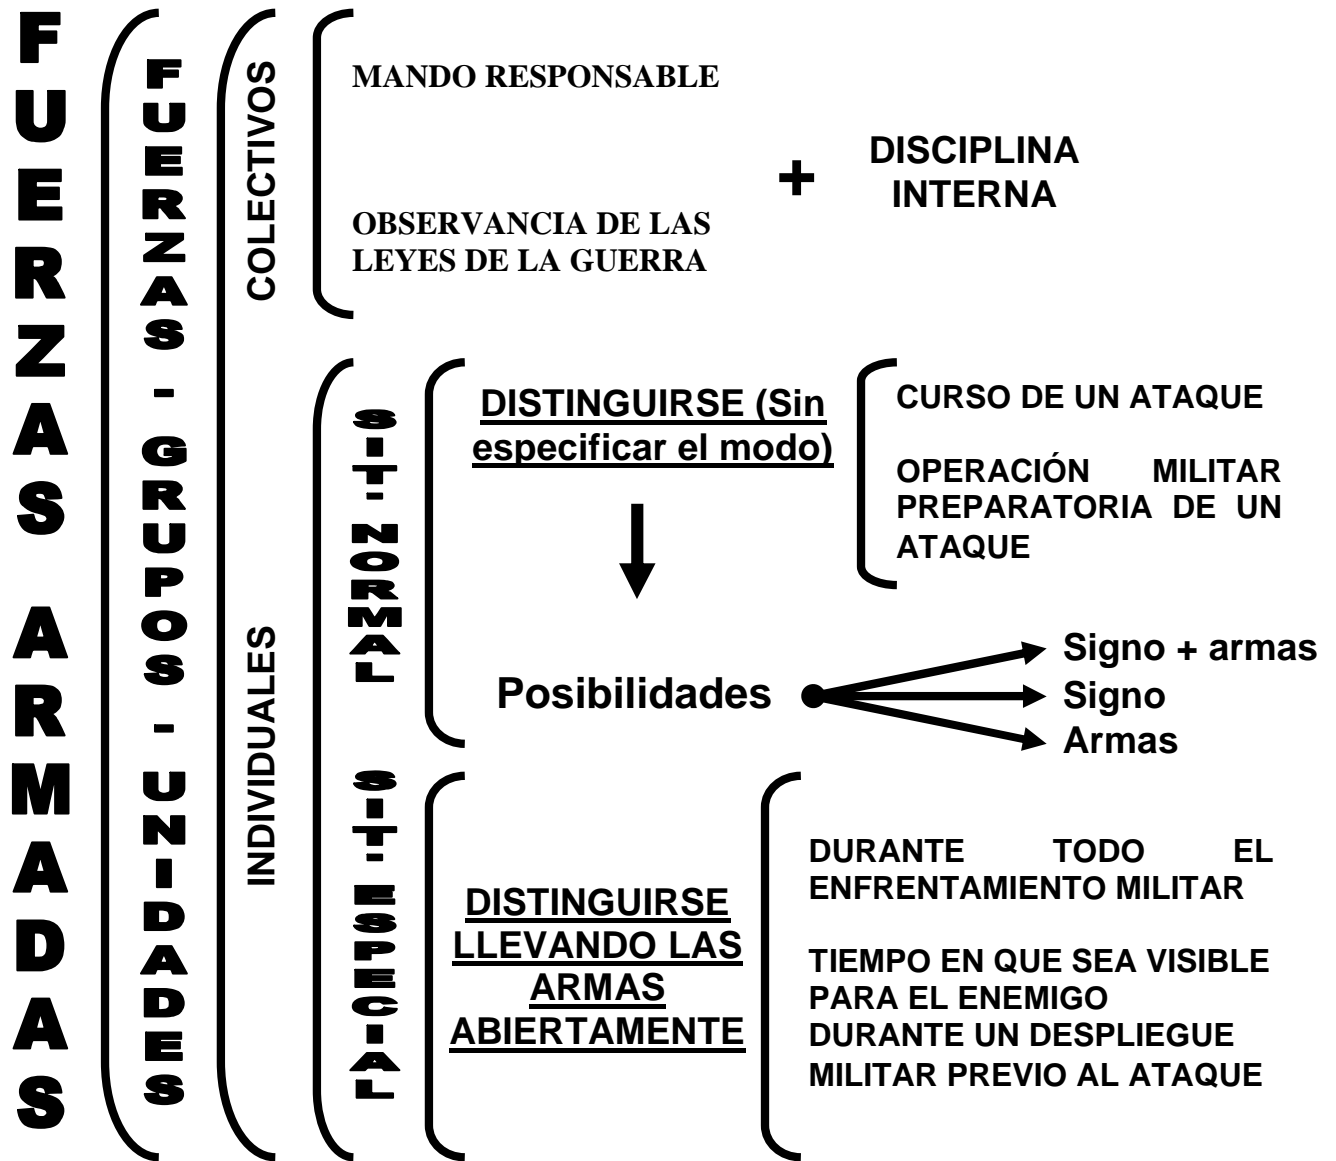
FUERZAS ARMADAS

FUERZAS - GRUPOS - UNIDADES

COLECTIVOS

MANDO RESPONSABLE

OBSERVANCIA DE LAS LEYES DE LA GUERRA

+ DISCIPLINA INTERNA

INDIVIDUALES

SIT. NORMAL

DISTINGUIRSE (Sin especificar el modo)

CURSO DE UN ATAQUE

OPERACIÓN MILITAR PREPARATORIA DE UN ATAQUE

Posibilidades

Signo + armas
Signo
Armas

SIT. ESPECIAL

DISTINGUIRSE LLEVANDO LAS ARMAS ABIERTAMENTE

DURANTE TODO EL ENFRENTAMIENTO MILITAR

TIEMPO EN QUE SEA VISIBLE PARA EL ENEMIGO DURANTE UN DESPLIEGUE MILITAR PREVIO AL ATAQUE